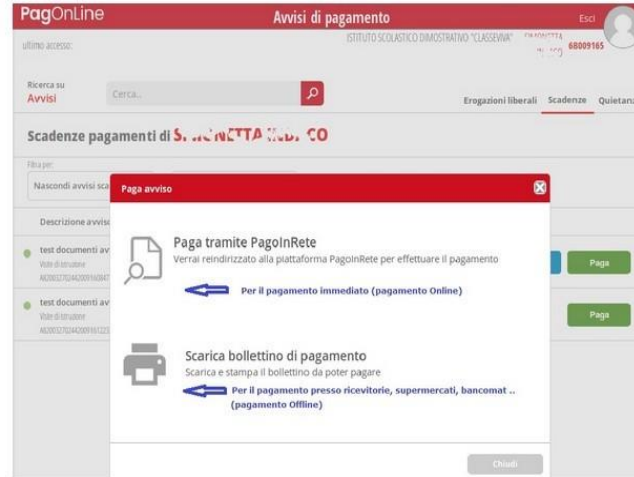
PagOnLine

Avvisi di pagamento

Esci

ultimo accesso:

ISTITUTO SCOLASTICO DIMOSTRATIVO "CLASSEVIVA"

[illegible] 68009165

Ricerca su
Avvisi

Cerca...

Erogazioni liberali

Scadenze

Quietanz

Scadenze pagamenti di S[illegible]

Filtra per:

Nascondi avvisi sca

Descrizione avviso

test documenti av
Visite di istruzione
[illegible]

test documenti av
Visite di istruzione
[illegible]

Paga

Paga

Paga avviso

Paga tramite PagoInRete

Verrai reindirizzato alla piattaforma PagoInRete per effettuare il pagamento

Per il pagamento immediato (pagamento Online)

Scarica bollettino di pagamento

Scarica e stampa il bollettino da poter pagare

Per il pagamento presso ricevitorie, supermercati, bancomat ..
(pagamento Offline)

Chiudi